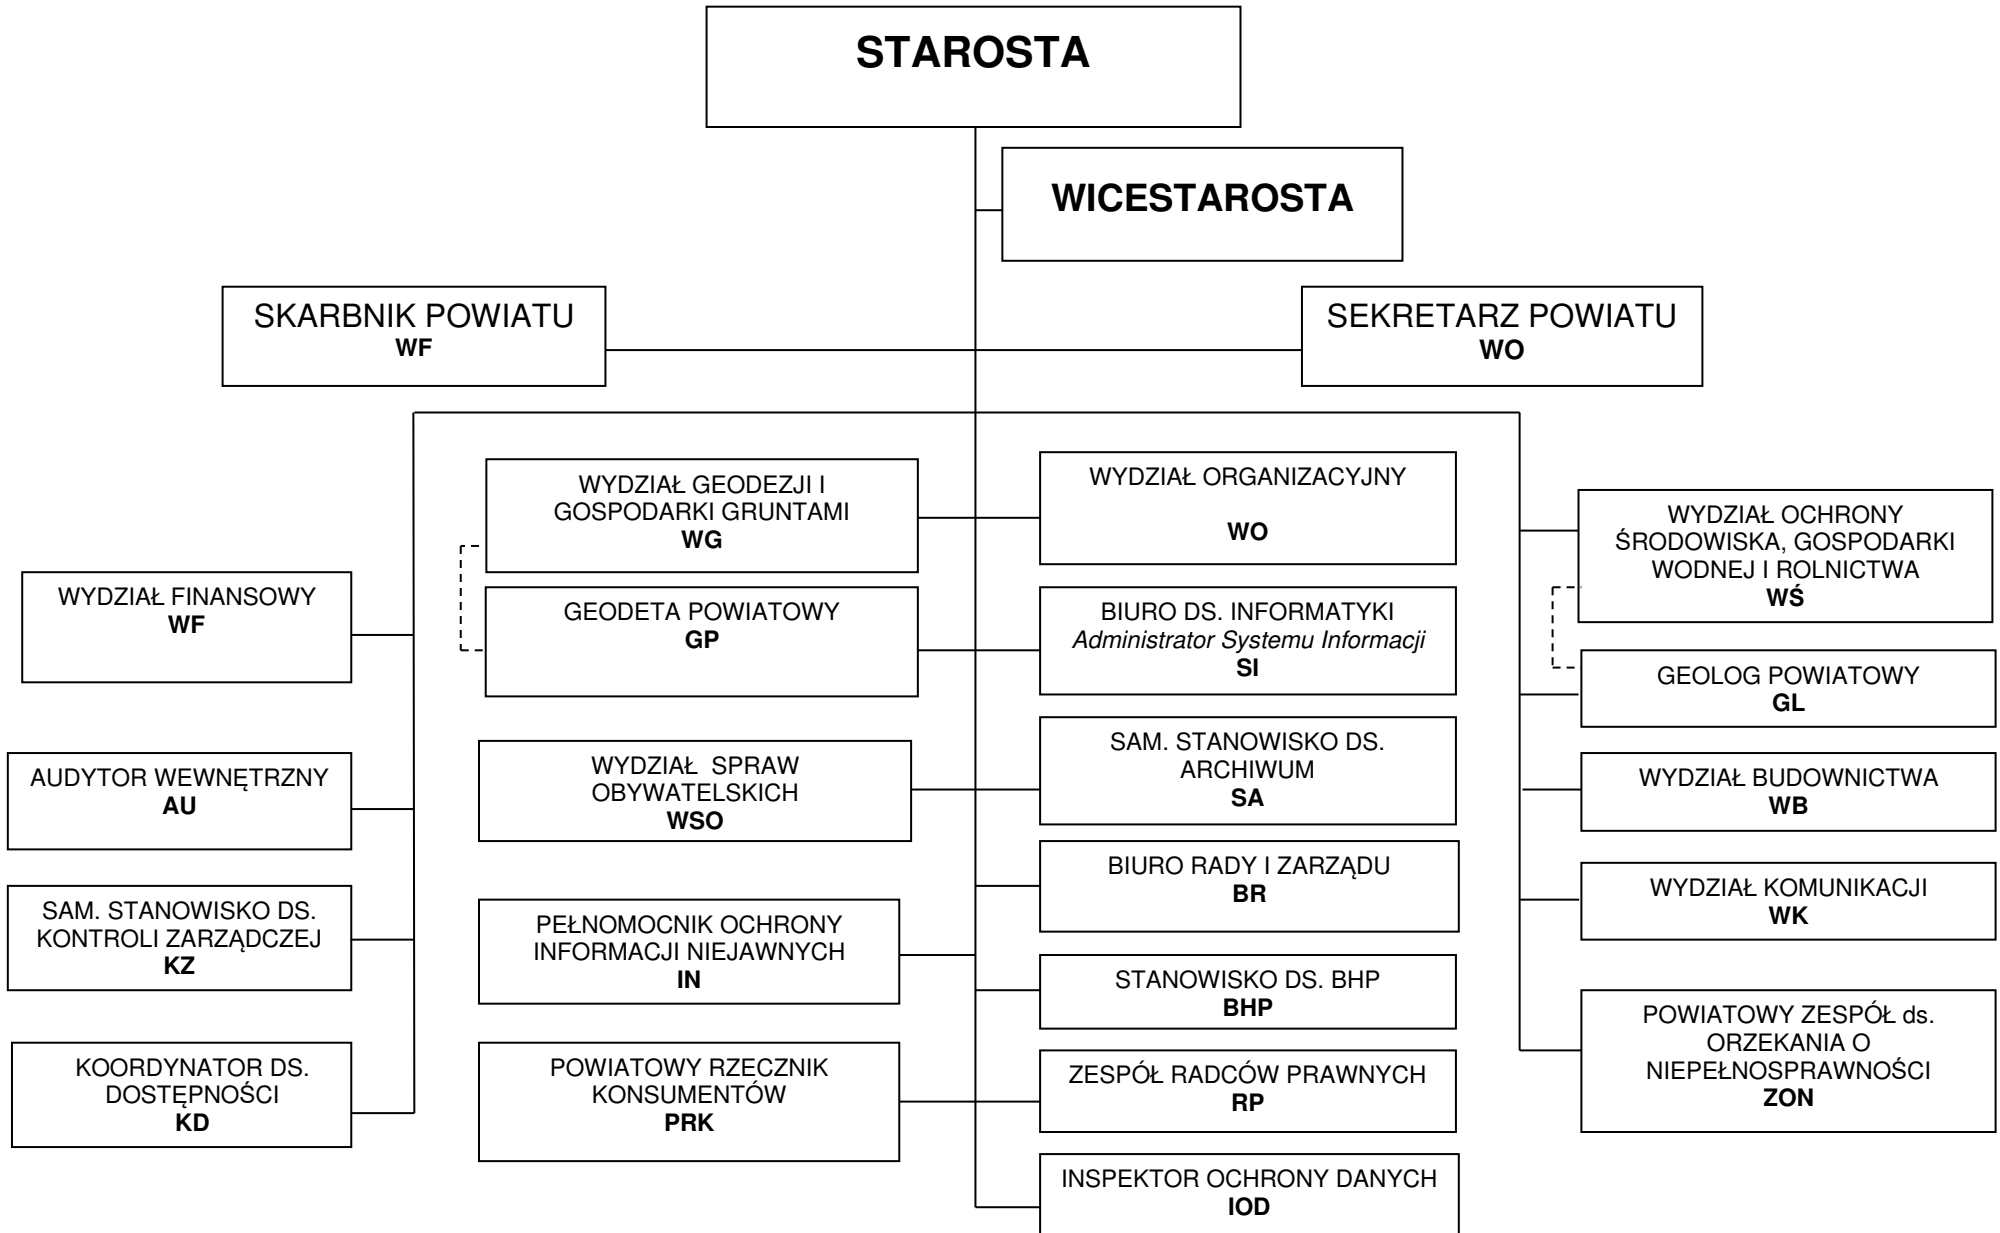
STAROSTA

WICESTAROSTA

SKARBNIK POWIATU
WF

SEKRETARZ POWIATU
WO

WYDZIAŁ FINANSOWY
WF

AUDYTOR WEWNĘTRZNY
AU

SAM. STANOWISKO DS. KONTROLI ZARZĄDCZEJ
KZ

KOORDYNATOR DS. DOSTĘPNOŚCI
KD

WYDZIAŁ GEODEZJI I GOSPODARKI GRUNTAMI
WG

GEODETA POWIATOWY
GP

WYDZIAŁ SPRAW OBYWATELSKICH
WSO

PEŁNOMOCNIK OCHRONY INFORMACJI NIEJAWNYCH
IN

POWIATOWY RZECZNIK KONSUMENTÓW
PRK

WYDZIAŁ ORGANIZACYJNY
WO

BIURO DS. INFORMATYKI
*Administrator Systemu Informacji*
SI

SAM. STANOWISKO DS. ARCHIWUM
SA

BIURO RADY I ZARZĄDU
BR

STANOWISKO DS. BHP
BHP

ZESPÓŁ RADCÓW PRAWNYCH
RP

INSPEKTOR OCHRONY DANYCH
IOD

WYDZIAŁ OCHRONY ŚRODOWISKA, GOSPODARKI WODNEJ I ROLNICTWA
WŚ

GEOLOG POWIATOWY
GL

WYDZIAŁ BUDOWNICTWA
WB

WYDZIAŁ KOMUNIKACJI
WK

POWIATOWY ZESPÓŁ ds. ORZEKANIA O NIEPEŁNOSPRAWNOŚCI
ZON